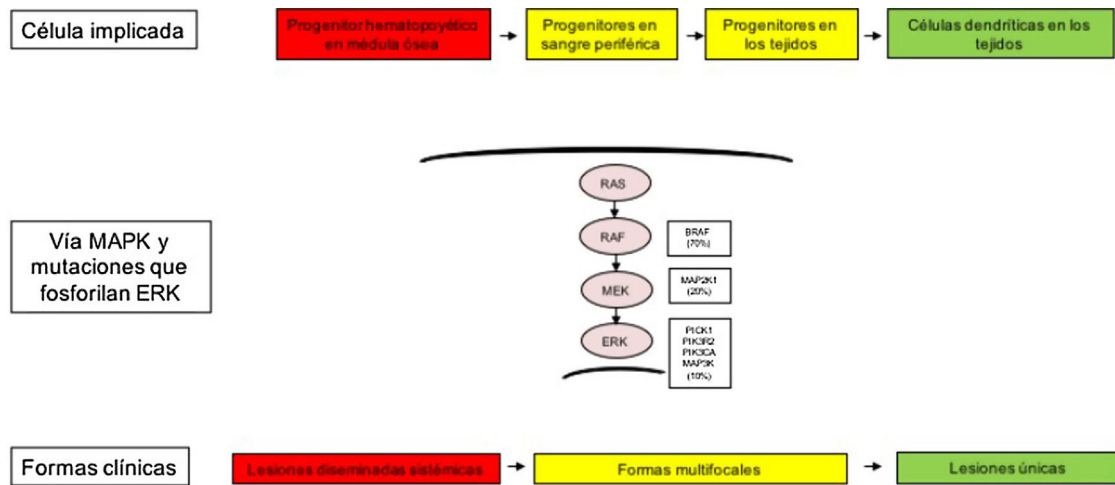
Célula implicada

Progenitor hematopoyético en médula ósea

Progenitores en sangre periférica

Progenitores en los tejidos

Células dendríticas en los tejidos

Vía MAPK y mutaciones que fosforilan ERK

RAS

RAF

BRAF (70%)

MEK

MAP2K1 (20%)

ERK

PICK1 PIK3R2 PIK3CA MAP3K (10%)

Formas clínicas

Lesiones diseminadas sistémicas

Formas multifocales

Lesiones únicas